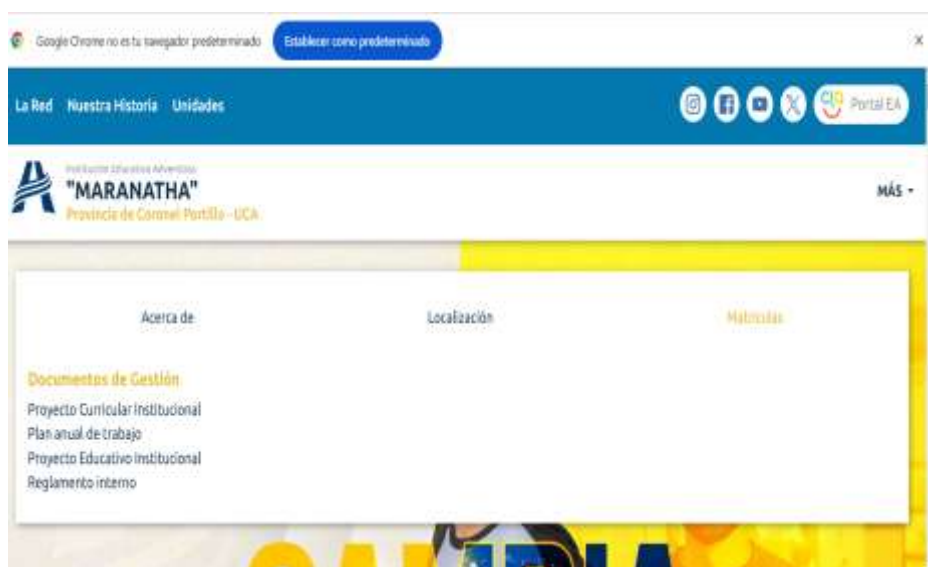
Google Chrome no es tu navegador predeterminado

Establecer como predeterminado

×

La Red Nuestra Historia Unidades

Portal EA

Institución Educativa Adventista

"MARANATHA"

Provincia de Coronel Portillo - UCA

MÁS

Acerca de

Localización

Matrículas

Documentos de Gestión

Proyecto Curricular Institucional

Plan anual de trabajo

Proyecto Educativo Institucional

Reglamento interno